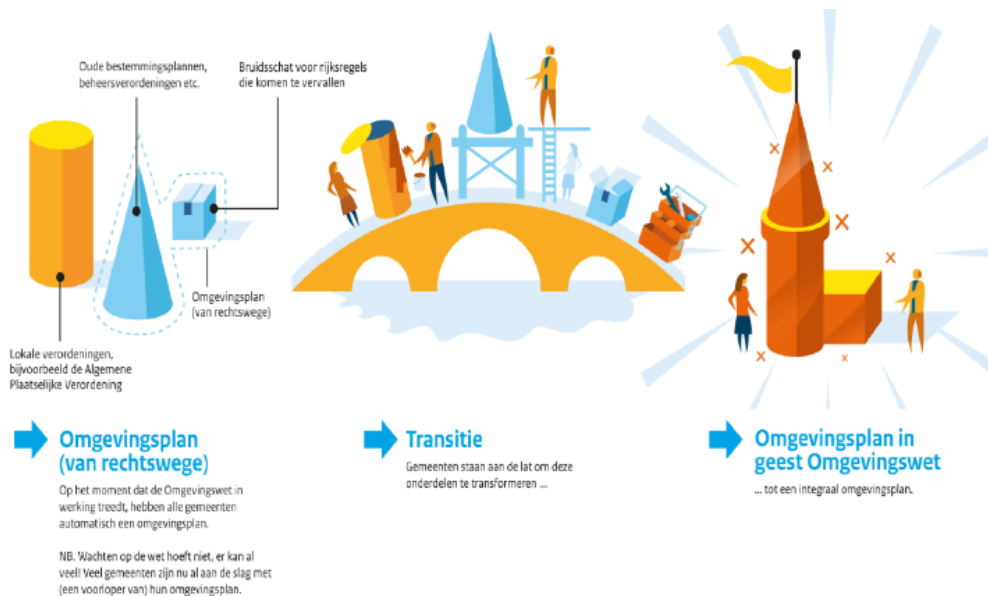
Oude bestemmingsplannen, beheersverordeningen etc.

Bruidsschat voor rijksregels die komen te vervallen

Omgevingsplan (van rechtswege)

Lokale verordeningen, bijvoorbeeld de Algemene Plaatselijke Verordening

Omgevingsplan (van rechtswege)

Op het moment dat de Omgevingswet in werking treedt, hebben alle gemeenten automatisch een omgevingsplan.

NB. Wachten op de wet hoeft niet, er kan al veel! Veel gemeenten zijn nu al aan de slag met (een voorloper van) hun omgevingsplan.

Transitie

Gemeenten staan aan de lat om deze onderdelen te transformeren ...

Omgevingsplan in geest Omgevingswet

... tot een integraal omgevingsplan.